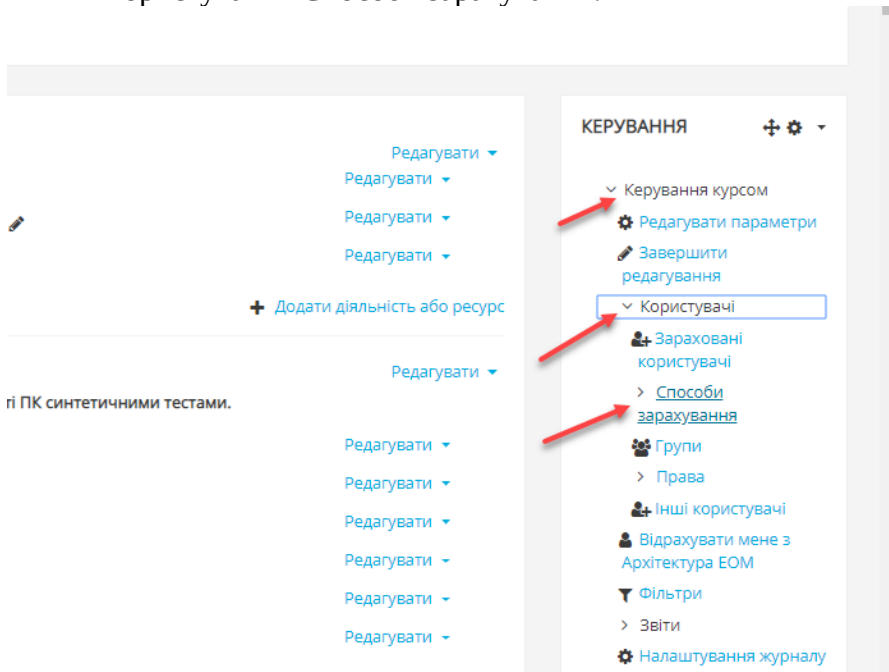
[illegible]

Редагувати
Редагувати
Редагувати
Редагувати

Додати діяльність або ресурс

Редагувати

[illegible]гі ПК синтетичними тестами.

Редагувати
Редагувати
Редагувати
Редагувати
Редагувати
Редагувати

КЕРУВАННЯ

Керування курсом
Редагувати параметри
Завершити редагування
Користувачі
Зараховані користувачі
Способи зарахування
Групи
Права
Інші користувачі
Відрахувати мене з Архітектура ЕОМ
Фільтри
Звіти
Налаштування журналу